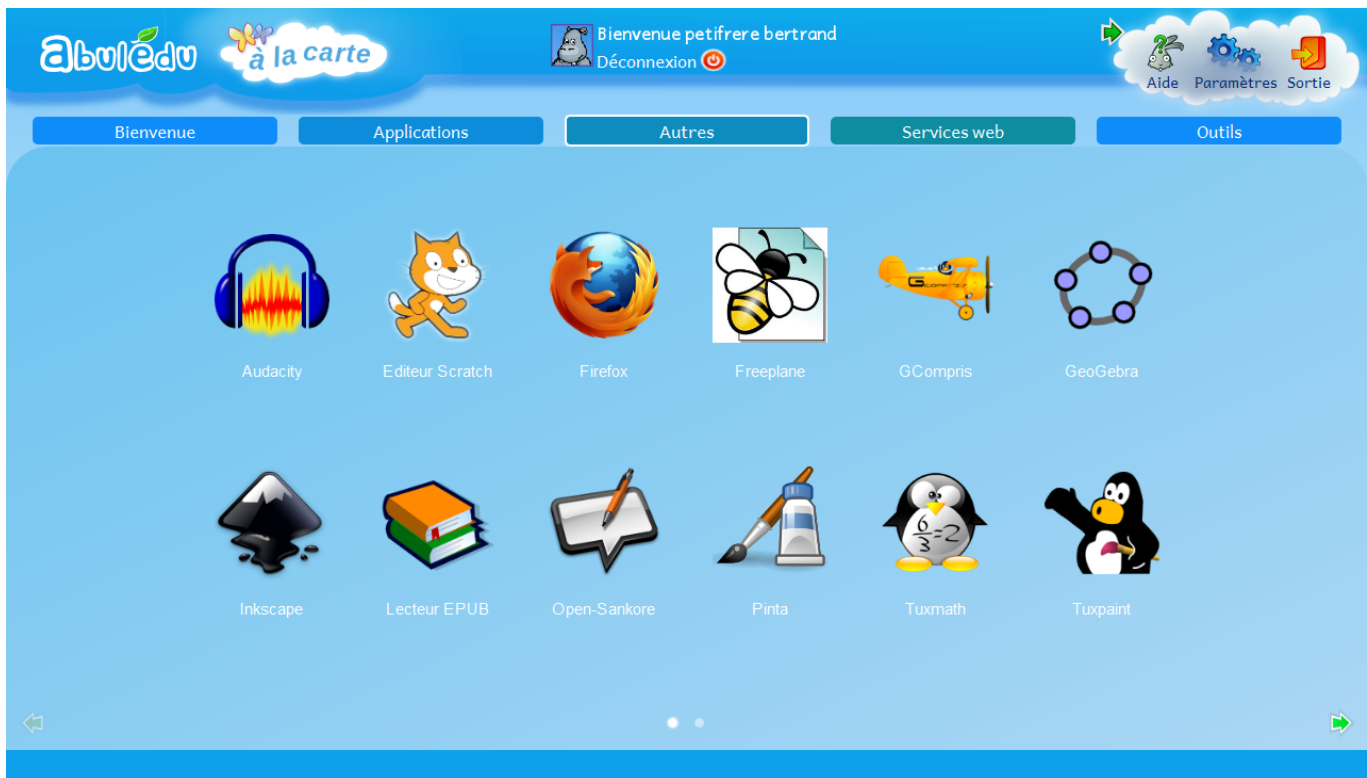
abulédu à la carte

Bienvenue petifrere bertrand
Déconnexion

Aide Paramètres Sortie

Bienvenue | Applications | Autres | Services web | Outils

Audacity
Editeur Scratch
Firefox
Freeplane
GCompris
GeoGebra

Inkscape
Lecteur EPUB
Open-Sankore
Pinta
Tuxmath
Tuxpaint